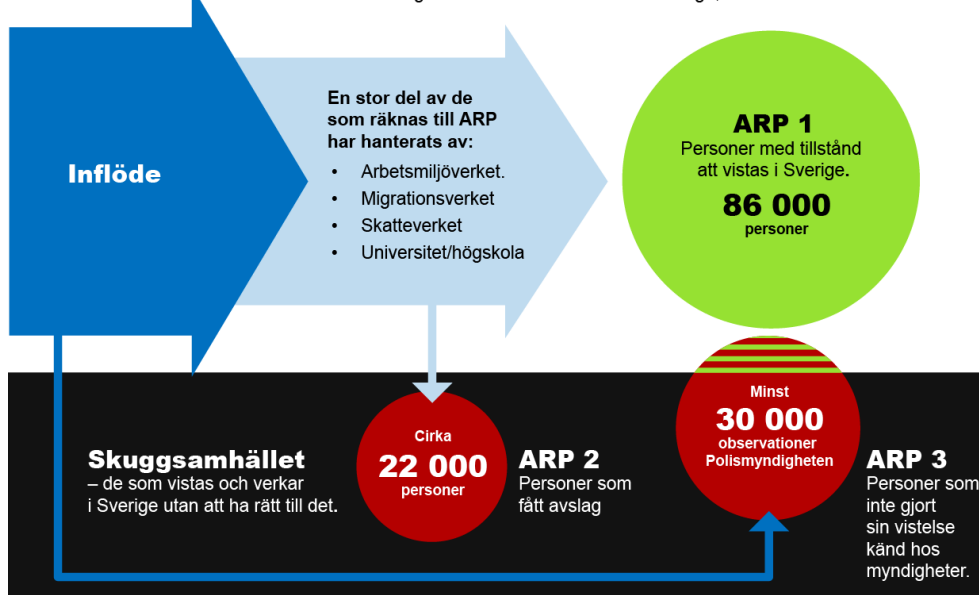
Inflöde

En stor del av de som räknas till ARP har hanterats av:

- Arbetsmiljöverket.
- Migrationsverket
- Skatteverket
- Universitet/högskola

ARP 1
Personer med tillstånd att vistas i Sverige.
86 000
personer

Skuggsamhället
– de som vistas och verkar i Sverige utan att ha rätt till det.

Cirka
22 000
personer

ARP 2
Personer som fått avslag

Minst
30 000
observationer
Polismyndigheten

ARP 3
Personer som inte gjort sin vistelse känd hos myndigheter.